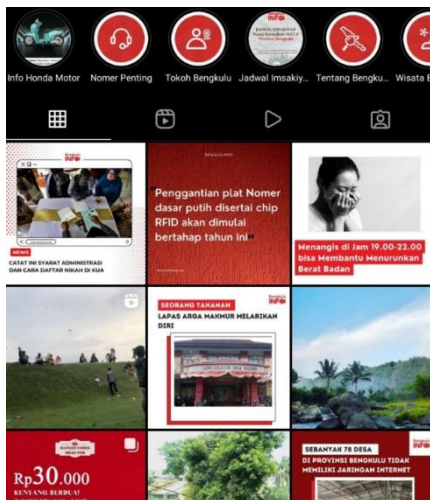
Info Honda Motor
Nomer Penting
Tokoh Bengkulu
Jadwal Imsakiy...
Tentang Bengku...
Wisata B

NEWS
CATAT INI SYARAT ADMINISTRASI DAN CARA DAFTAR NIKAH DI KUA

Penggantian plat Nomer dasar putih disertai chip RFID akan dimulai bertahap tahun ini

Menangis di Jam 19.00-22.00 bisa Membantu Menurunkan Berat Badan

SEORANG TAHANAN
LAPAS ARGA MAKMUR MELARIKAN DIRI

Rp30.000
KENYANG BERDUA!

SEBANYAK 78 DESA
DI PROVINSI BENGKULU TIDAK MEMILIKI JARINGAN INTERNET